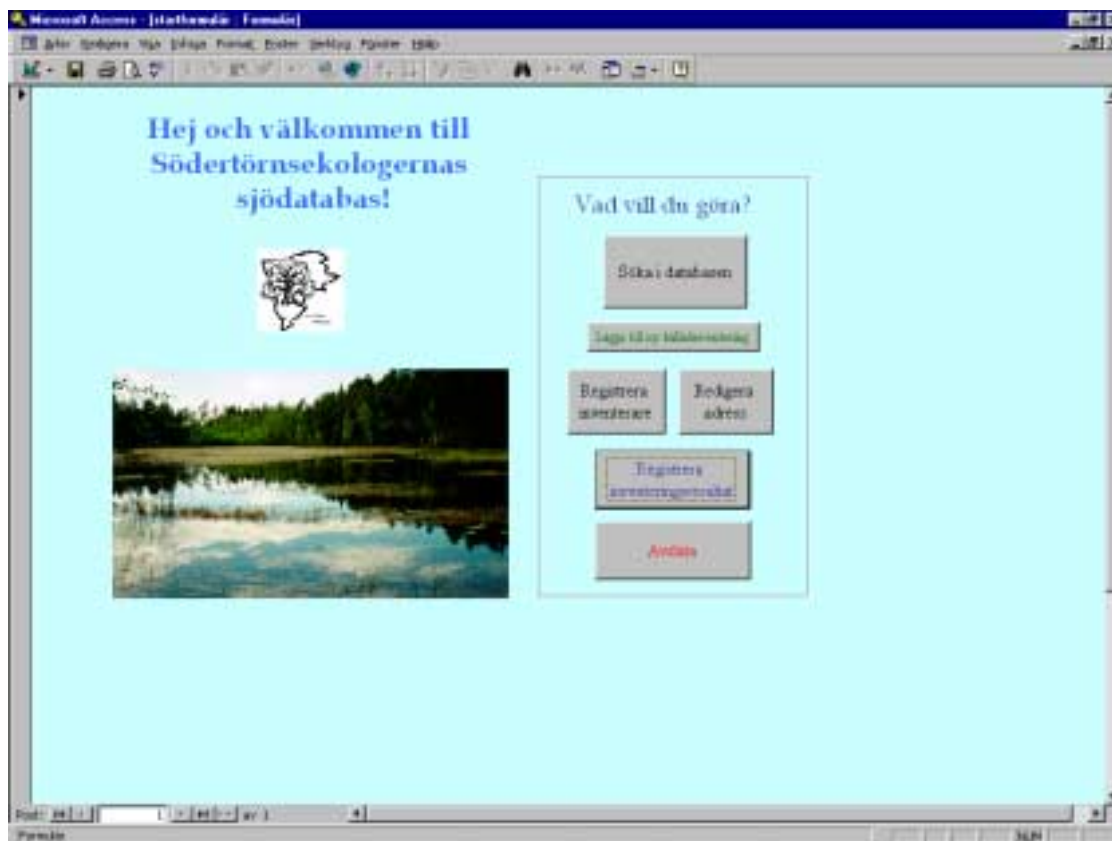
Microsoft Access - [startformulär : Formulär]

Arkiv Redigera Visa Infoga Format Poster Verktyg Fönster Hjälp

Hej och välkommen till Södertörnsekologernas sjödatabas!

Vad vill du göra?

Söka i databasen

Lägg till ny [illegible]

Registrera inventerare

Redigera adress

Registrera inventeringsresultat

Avsluta

Post: 1 av 1

Formulär

NUM